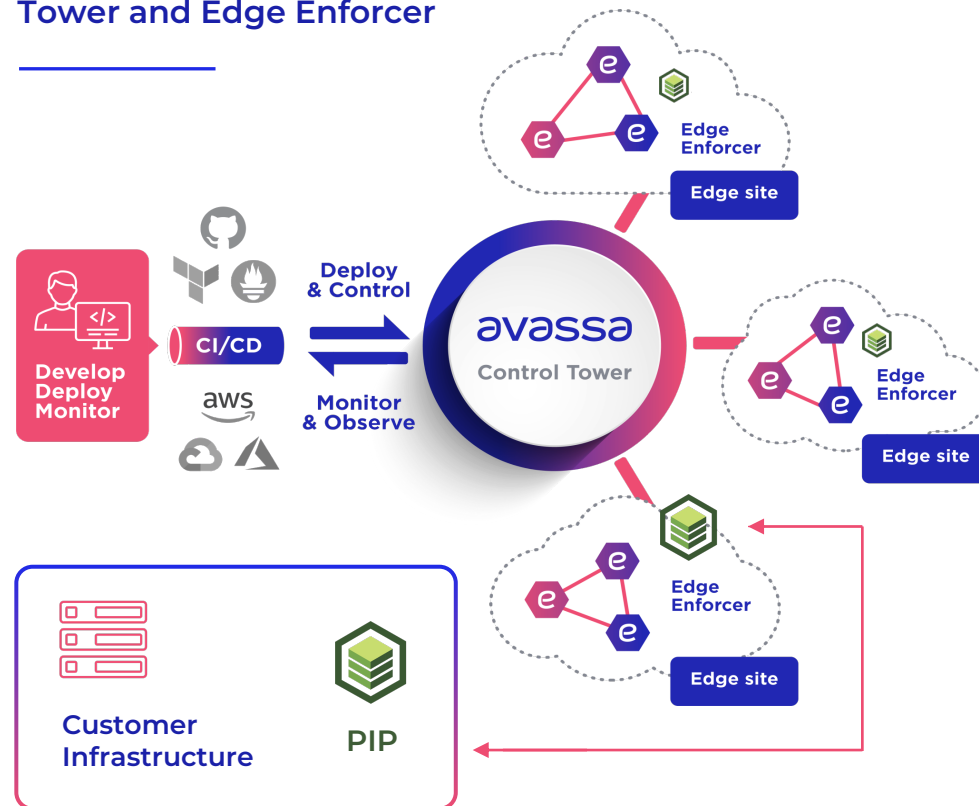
Tower and Edge Enforcer

Develop
Deploy
Monitor

CI/CD

aws

Deploy
& Control

Monitor
& Observe

avassa
Control Tower

e
e
e
Edge
Enforcer
Edge site

e
e
e
Edge
Enforcer
Edge site

e
e
e
Edge
Enforcer
Edge site

Customer
Infrastructure

PIP